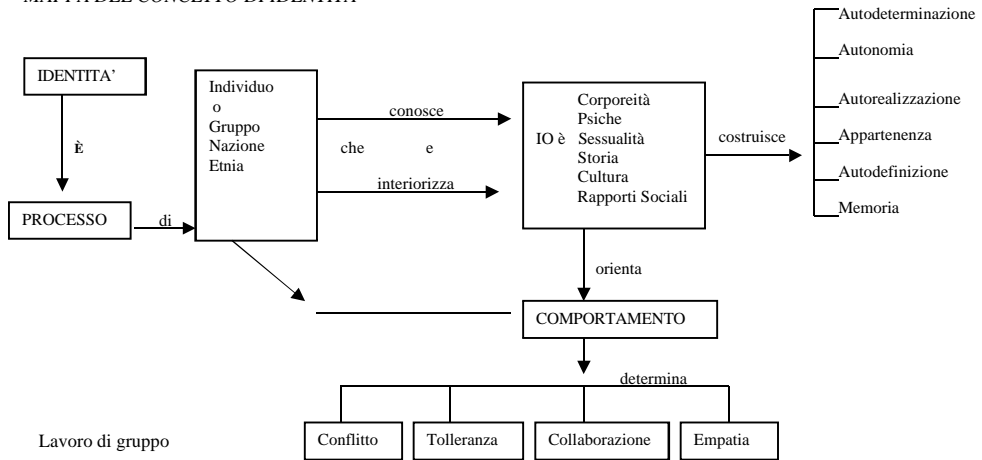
MAPPA DEL CONCETTO DI IDENTITÀ

IDENTITA'

È

PROCESSO

di

Individuo
o
Gruppo
Nazione
Etnia

conosce

che e

interiorizza

IO è
Corporeità
Psiche
Sessualità
Storia
Cultura
Rapporti Sociali

costruisce

Autodeterminazione
Autonomia
Autorealizzazione
Appartenenza
Autodefinizione
Memoria

orienta

COMPORTAMENTO

determina

Conflitto
Tolleranza
Collaborazione
Empatia

Lavoro di gruppo